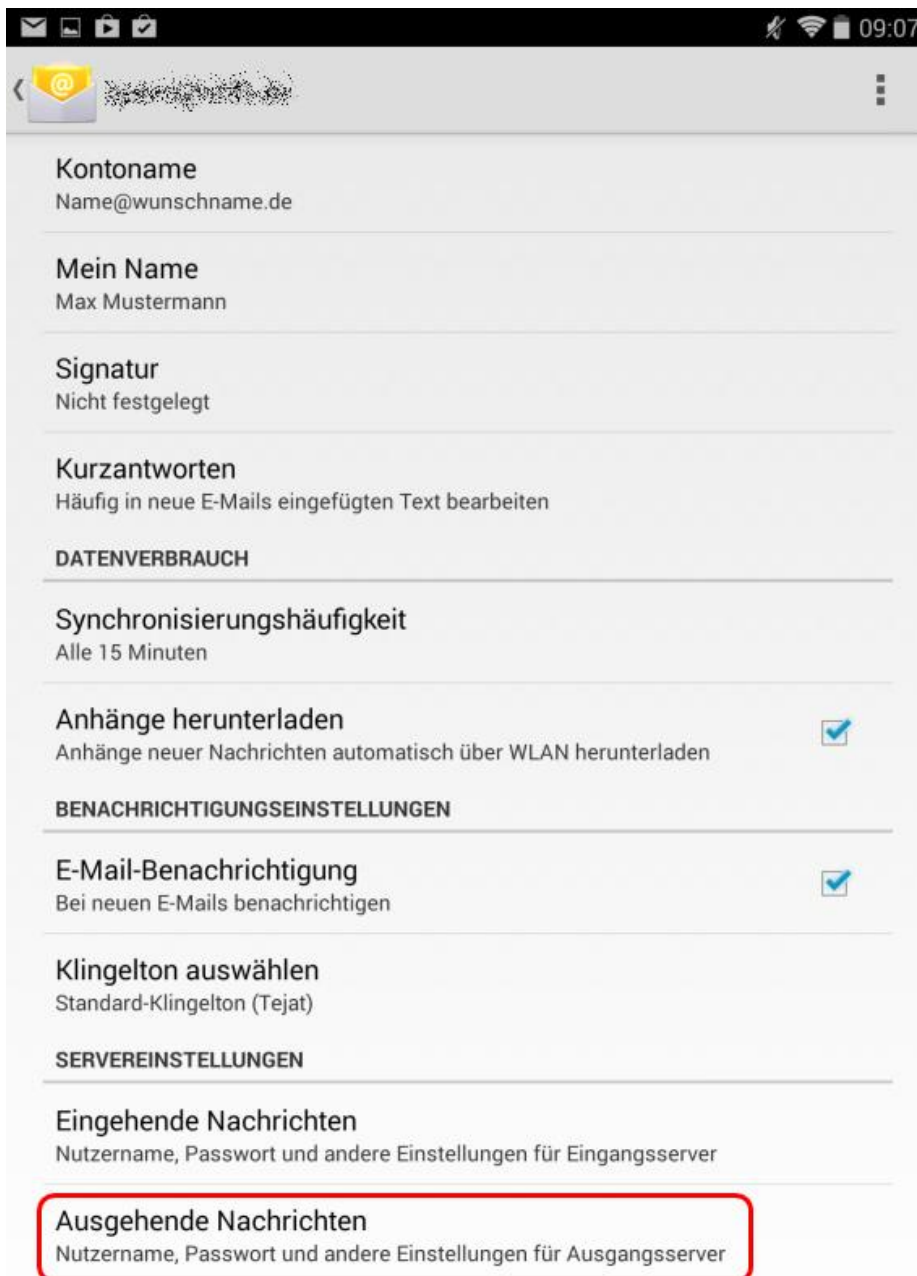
09:07

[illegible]

Kontoname
Name@wunschname.de

Mein Name
Max Mustermann

Signatur
Nicht festgelegt

Kurzantworten
Häufig in neue E-Mails eingefügten Text bearbeiten

DATENVERBRAUCH

Synchronisierungshäufigkeit
Alle 15 Minuten

Anhänge herunterladen
Anhänge neuer Nachrichten automatisch über WLAN herunterladen

BENACHRICHTIGUNGSEINSTELLUNGEN

E-Mail-Benachrichtigung
Bei neuen E-Mails benachrichtigen

Klingelton auswählen
Standard-Klingelton (Tejat)

SERVEREINSTELLUNGEN

Eingehende Nachrichten
Nutzername, Passwort und andere Einstellungen für Eingangsserver

Ausgehende Nachrichten
Nutzername, Passwort und andere Einstellungen für Ausgangsserver